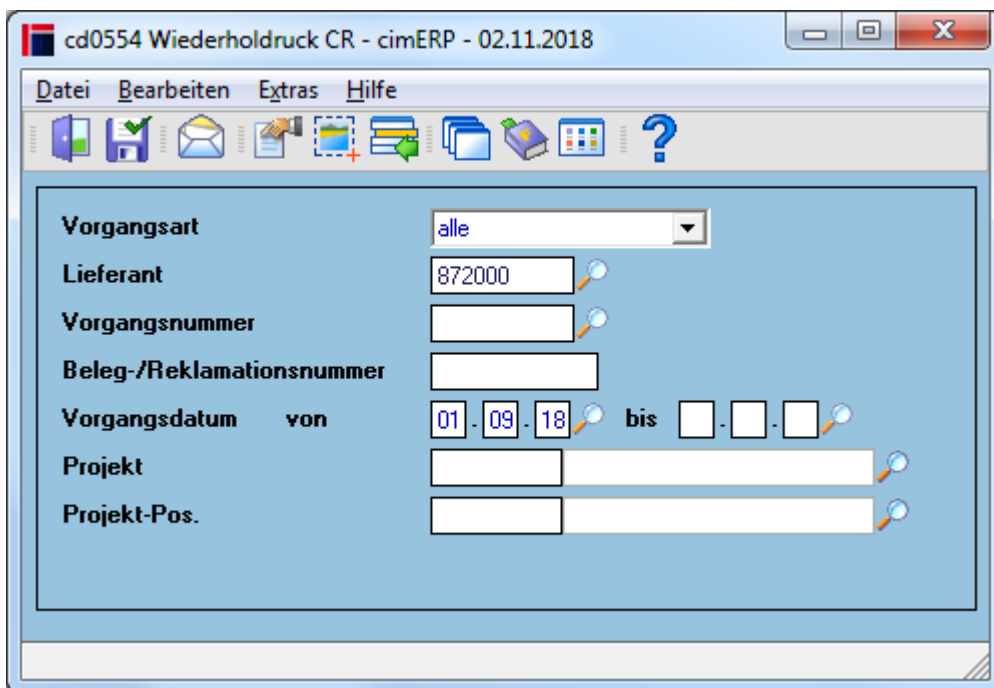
cd0554 Wiederholdruck CR - cimERP - 02.11.2018

Datei Bearbeiten Extras Hilfe

Vorgangsart alle

Lieferant 872000

Vorgangsnummer

Beleg-/Reklamationsnummer

Vorgangsdatum von 01 . 09 . 18 bis . .

Projekt

Projekt-Pos.